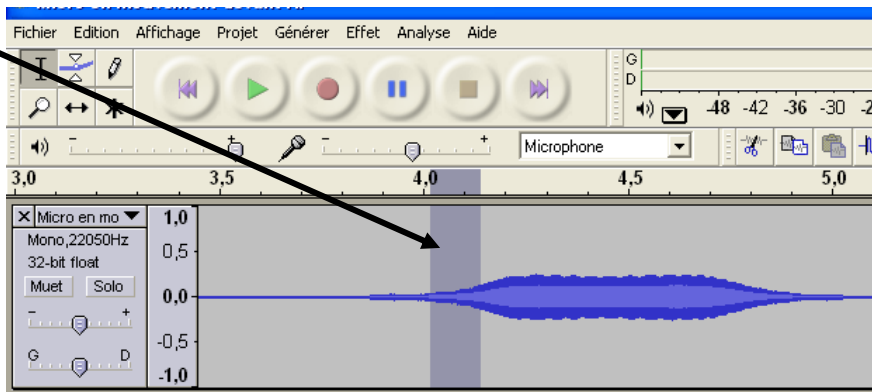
Fichier Edition Affichage Projet Générer Effet Analyse Aide

G
D
-48 -42 -36 -30 -2

- + - +
Microphone

3,0 3,5 4,0 4,5 5,0

× Micro en mo
Mono,22050Hz
32-bit float
Muet Solo
- +
G D

1,0
0,5
0,0
-0,5
-1,0